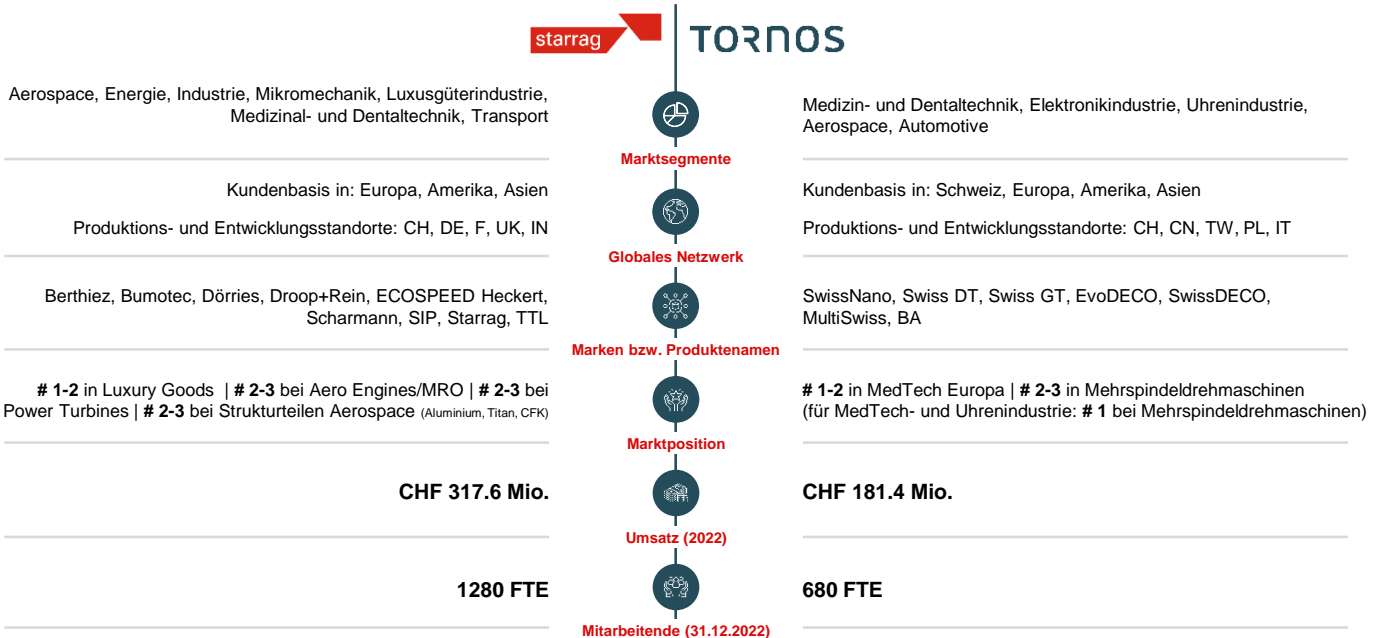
starrag

TORNOS

Aerospace, Energie, Industrie, Mikromechanik, Luxusgüterindustrie, Medizinal- und Dentaltechnik, Transport

Medizin- und Dentaltechnik, Elektronikindustrie, Uhrenindustrie, Aerospace, Automotive

Marktsegmente

Kundenbasis in: Europa, Amerika, Asien

Produktions- und Entwicklungsstandorte: CH, DE, F, UK, IN

Kundenbasis in: Schweiz, Europa, Amerika, Asien

Produktions- und Entwicklungsstandorte: CH, CN, TW, PL, IT

Globales Netzwerk

Berthiez, Bumotec, Dörries, Droop+Rein, ECOSPEED Heckert, Scharmann, SIP, Starrag, TTL

SwissNano, Swiss DT, Swiss GT, EvoDECO, SwissDECO, MultiSwiss, BA

Marken bzw. Produktenamen

# 1-2 in Luxury Goods | # 2-3 bei Aero Engines/MRO | # 2-3 bei Power Turbines | # 2-3 bei Strukturteilen Aerospace (Aluminium, Titan, CFK)

# 1-2 in MedTech Europa | # 2-3 in Mehrspindeldrehmaschinen (für MedTech- und Uhrenindustrie: # 1 bei Mehrspindeldrehmaschinen)

Marktposition

CHF 317.6 Mio.

CHF 181.4 Mio.

Umsatz (2022)

1280 FTE

680 FTE

Mitarbeitende (31.12.2022)